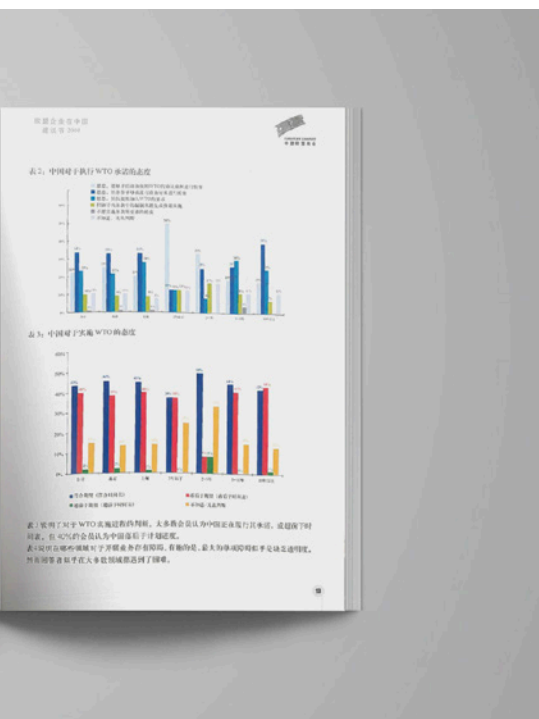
欧盟企业在中国
建议书 2004

中国欧盟商会

表2：中国对于执行WTO承诺的态度

表3：中国对于实施WTO的态度

表：说明了对于WTO实施进程的判断。大多数会员认为中国正在履行其承诺，或超出了时间表。但40%的会员认为中国落后于计划进度。
表：说明在哪些领域对于开展业务存在阻碍，有趣的是，最大为移动障碍和非关税壁垒问题，但有很多者认为还有大量政策领域都已到了障碍。

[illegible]